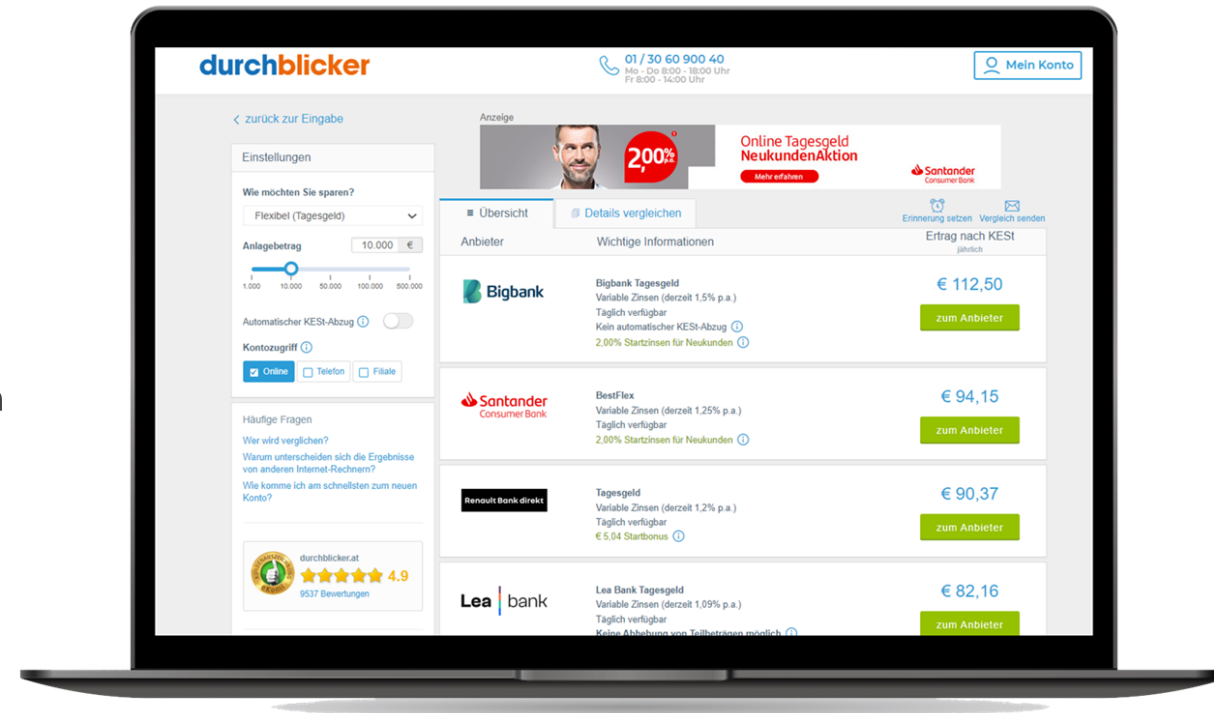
durchblicker

01 / 30 60 900 40
Mo - Do 8:00 - 18:00 Uhr
Fr 8:00 - 14:00 Uhr

Mein Konto

< zurück zur Eingabe

Anzeige

2,00%

Online Tagesgeld
NeukundenAktion

Mehr erfahren

Santander
Consumer Bank

Einstellungen

Wie möchten Sie sparen?

Flexibel (Tagesgeld)

Anlagebetrag

10.000 €

1.000 10.000 50.000 100.000 500.000

Automatischer KESt-Abzug

Kontozugriff

Online Telefon Filiale

Übersicht

Details vergleichen

Erinnerung setzen

Vergleich senden

| Anbieter | Wichtige Informationen | Ertrag nach KESt jährlich |
|---|---|---|
| Bigbank | Bigbank Tagesgeld<br>Variable Zinsen (derzeit 1,5% p.a.)<br>Täglich verfügbar<br>Kein automatischer KESt-Abzug<br>2,00% Startzinsen für Neukunden | € 112,50<br>zum Anbieter |
| Santander Consumer Bank | BestFlex<br>Variable Zinsen (derzeit 1,25% p.a.)<br>Täglich verfügbar<br>2,00% Startzinsen für Neukunden | € 94,15<br>zum Anbieter |
| Renault Bank direkt | Tagesgeld<br>Variable Zinsen (derzeit 1,2% p.a.)<br>Täglich verfügbar<br>€ 5,04 Startbonus | € 90,37<br>zum Anbieter |
| Lea bank | Lea Bank Tagesgeld<br>Variable Zinsen (derzeit 1,09% p.a.)<br>Täglich verfügbar<br>Keine Abhebung von Teilbeträgen möglich | € 82,16<br>zum Anbieter |

Häufige Fragen

Wer wird verglichen?

Warum unterscheiden sich die Ergebnisse von anderen Internet-Rechnern?

Wie komme ich am schnellsten zum neuen Konto?

durchblicker.at
4.9
9537 Bewertungen